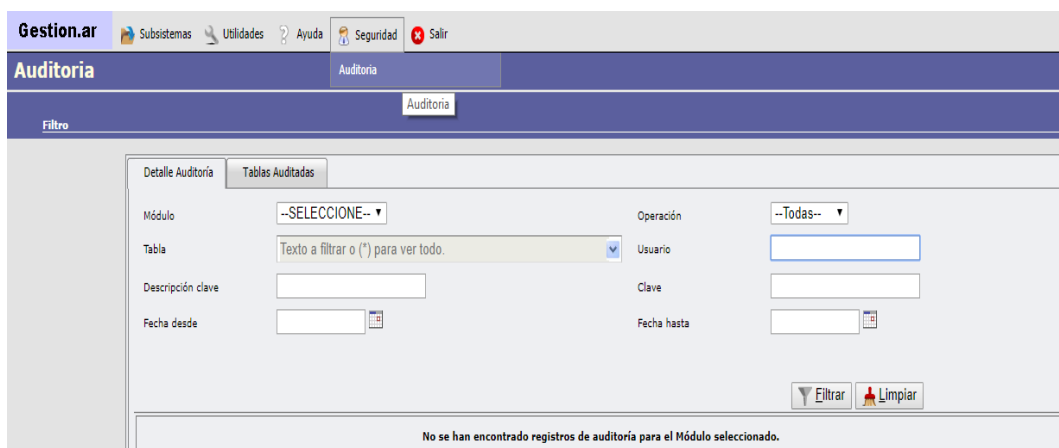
Gestion.ar Subsistemas Utilidades Ayuda Seguridad Salir

Auditoria

Auditoria

Auditoria

Filtro

Detalle Auditoría Tablas Auditadas

Módulo --SELECCIONE--

Operación --Todas--

Tabla Texto a filtrar o (*) para ver todo.

Usuario

Descripción clave

Clave

Fecha desde

Fecha hasta

Filtrar Limpiar

No se han encontrado registros de auditoría para el Módulo seleccionado.